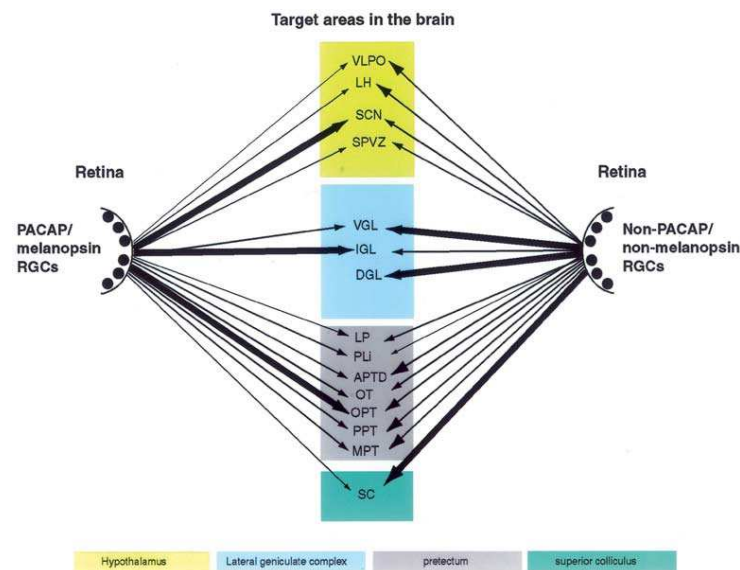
Target areas in the brain

Retina

PACAP/ melanopsin RGCs

VLPO
LH
SCN
SPVZ

VGL
IGL
DGL

LP
PLi
APTD
OT
OPT
PPT
MPT

SC

Retina

Non-PACAP/ non-melanopsin RGCs

Hypothalamus
Lateral geniculate complex
pretectum
superior colliculus